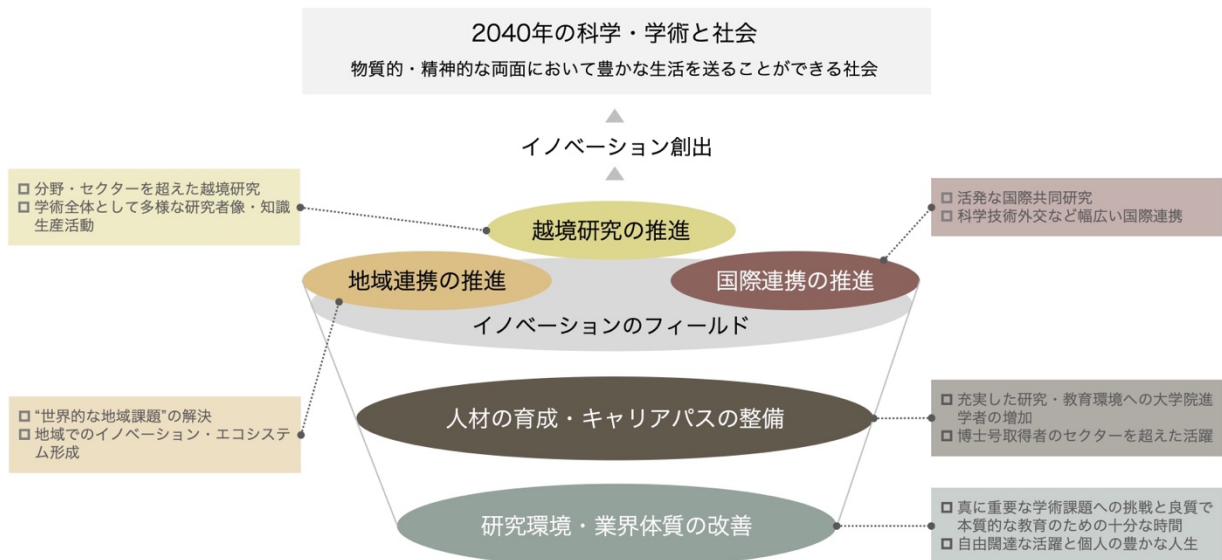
2040年の科学・学術と社会
物質的・精神的な両面において豊かな生活を送ることができる社会

イノベーション創出

□ 分野・セクターを超えた越境研究
□ 学術全体として多様な研究者像・知識生産活動

越境研究の推進

□ 活発な国際共同研究
□ 科学技術外交など幅広い国際連携

地域連携の推進

国際連携の推進

イノベーションのフィールド

□ “世界的な地域課題”の解決
□ 地域でのイノベーション・エコシステム形成

人材の育成・キャリアパスの整備

□ 充実した研究・教育環境への大学院進学者の増加
□ 博士号取得者のセクターを超えた活躍

研究環境・業界体質の改善

□ 真に重要な学術課題への挑戦と良質で本質的な教育のための十分な時間
□ 自由闊達な活躍と個人の豊かな人生